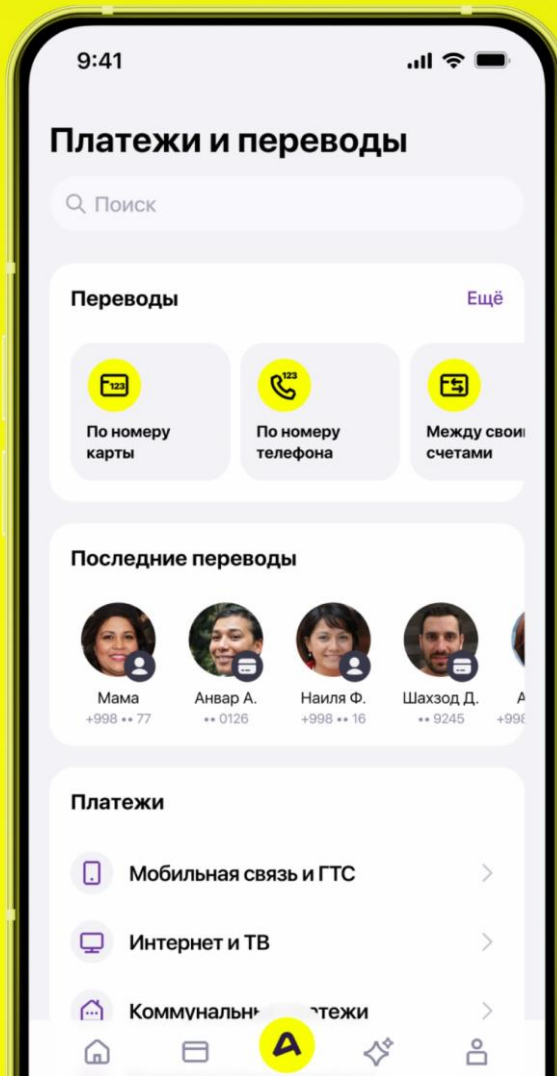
9:41

Платежи и переводы

Поиск

Переводы

Ещё

123

По номеру карты

123

По номеру телефона

Между свои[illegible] счетами

Последние переводы

Мама
+998 •• 77

Анвар А.
•• 0126

Наиля Ф.
+998 •• 16

Шахзод Д.
•• 9245

А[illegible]
+998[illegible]

Платежи

Мобильная связь и ГТС

Интернет и ТВ

Коммунальн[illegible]атежи